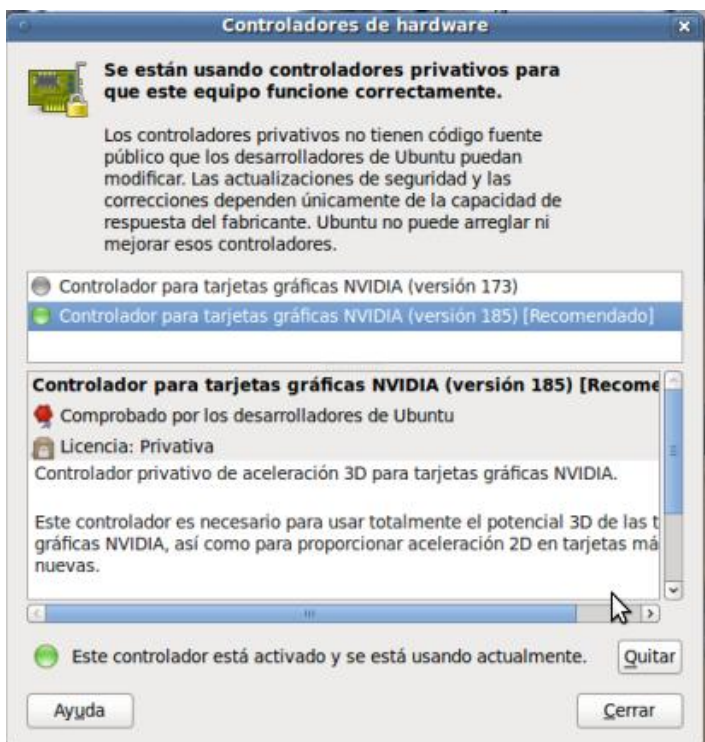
Controladores de hardware

Se están usando controladores privativos para que este equipo funcione correctamente.

Los controladores privativos no tienen código fuente público que los desarrolladores de Ubuntu puedan modificar. Las actualizaciones de seguridad y las correcciones dependen únicamente de la capacidad de respuesta del fabricante. Ubuntu no puede arreglar ni mejorar esos controladores.

Controlador para tarjetas gráficas NVIDIA (versión 173)
Controlador para tarjetas gráficas NVIDIA (versión 185) [Recomendado]

Controlador para tarjetas gráficas NVIDIA (versión 185) [Recome
Comprobado por los desarrolladores de Ubuntu
Licencia: Privativa
Controlador privativo de aceleración 3D para tarjetas gráficas NVIDIA.

Este controlador es necesario para usar totalmente el potencial 3D de las t gráficas NVIDIA, así como para proporcionar aceleración 2D en tarjetas má nuevas.

Este controlador está activado y se está usando actualmente.
Quitar
Ayuda
Cerrar